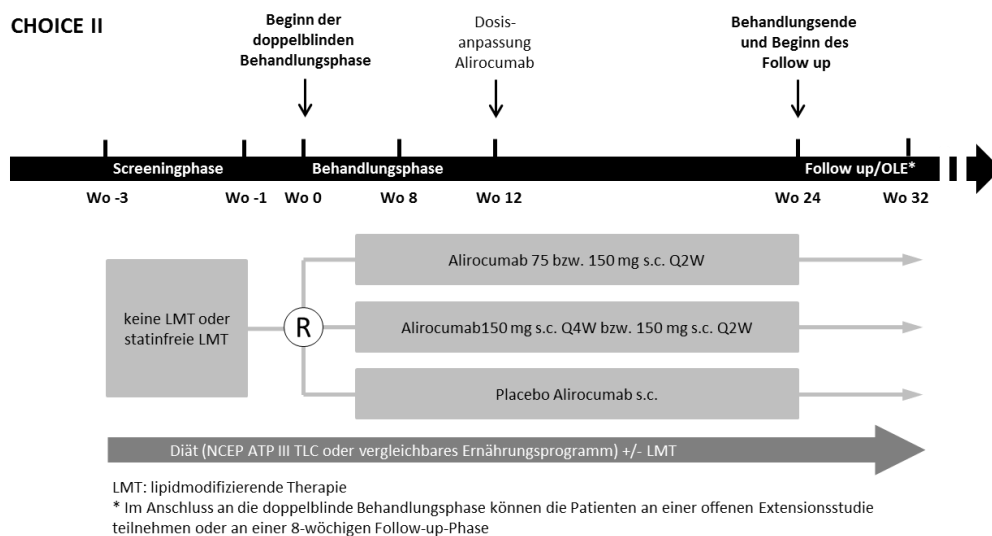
CHOICE II

Beginn der doppelblinden Behandlungsphase

Dosisanpassung Alirocumab

Behandlungsende und Beginn des Follow up

Screeningphase

Behandlungsphase

Follow up/OLE*

Wo -3

Wo -1

Wo 0

Wo 8

Wo 12

Wo 24

Wo 32

keine LMT oder statinfreie LMT

R

Alirocumab 75 bzw. 150 mg s.c. Q2W

Alirocumab150 mg s.c. Q4W bzw. 150 mg s.c. Q2W

Placebo Alirocumab s.c.

Diät (NCEP ATP III TLC oder vergleichbares Ernährungsprogramm) +/- LMT

LMT: lipidmodifizierende Therapie
* Im Anschluss an die doppelblinde Behandlungsphase können die Patienten an einer offenen Extensionsstudie teilnehmen oder an einer 8-wöchigen Follow-up-Phase